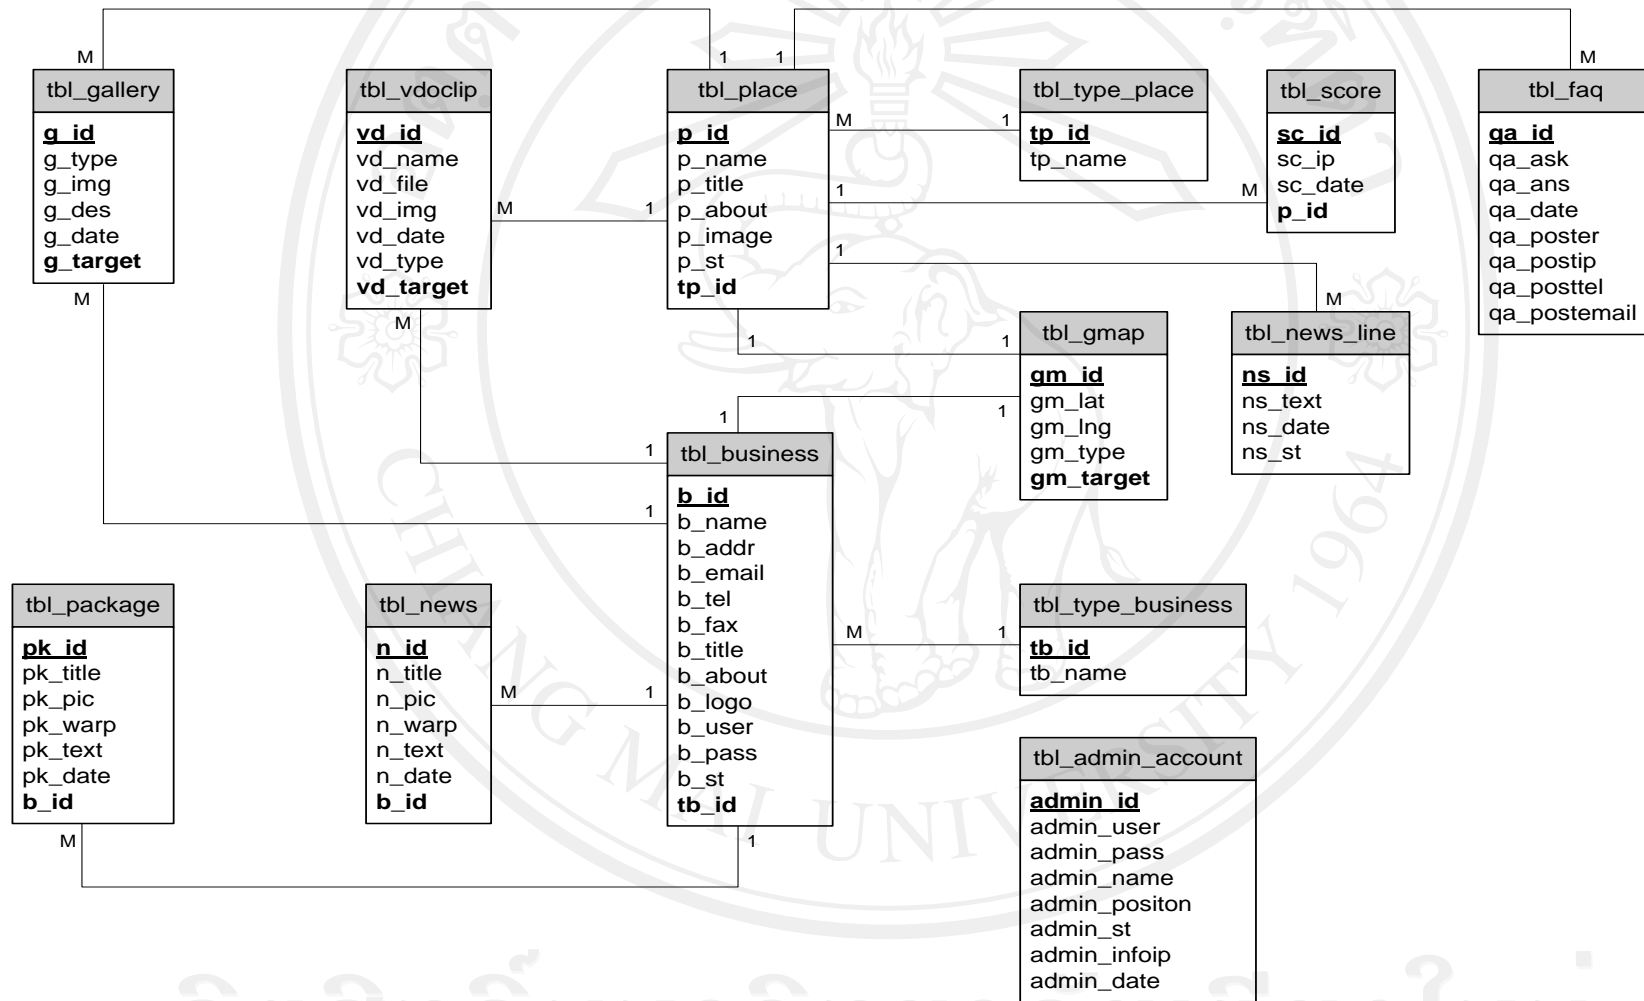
M

1 1

M

tbl_gallery
g_id
g_type
g_img
g_des
g_date
g_target

tbl_vdoclip
vd_id
vd_name
vd_file
vd_img
vd_date
vd_type
vd_target

tbl_place
p_id
p_name
p_title
p_about
p_image
p_st
tp_id

tbl_type_place
tp_id
tp_name

tbl_score
sc_id
sc_ip
sc_date
p_id

tbl_faq
qa_id
qa_ask
qa_ans
qa_date
qa_poster
qa_postip
qa_posttel
qa_postemail

M 1

M 1

1 M

1

M

M

M

1 1

tbl_gmap
gm_id
gm_lat
gm_lng
gm_type
gm_target

tbl_news_line
ns_id
ns_text
ns_date
ns_st

1

1

1

1

tbl_business
b_id
b_name
b_addr
b_email
b_tel
b_fax
b_title
b_about
b_logo
b_user
b_pass
b_st
tb_id

tbl_package
pk_id
pk_title
pk_pic
pk_warp
pk_text
pk_date
b_id

tbl_news
n_id
n_title
n_pic
n_warp
n_text
n_date
b_id

M 1

M 1

tbl_type_business
tb_id
tb_name

tbl_admin_account
admin_id
admin_user
admin_pass
admin_name
admin_positon
admin_st
admin_infoip
admin_date

M

1